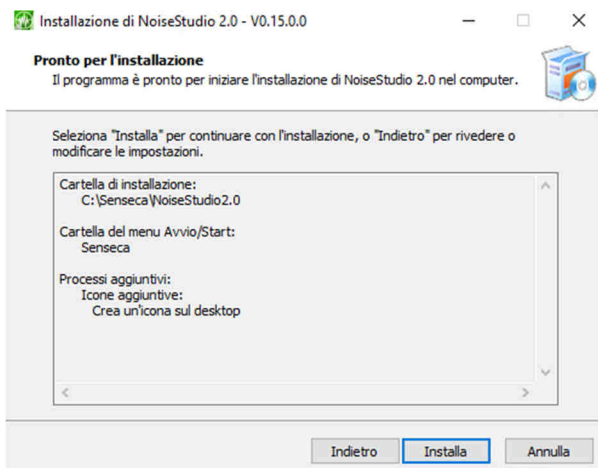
Installazione di NoiseStudio 2.0 - V0.15.0.0

Pronto per l'installazione
Il programma è pronto per iniziare l'installazione di NoiseStudio 2.0 nel computer.

Seleziona "Installa" per continuare con l'installazione, o "Indietro" per rivedere o modificare le impostazioni.

Cartella di installazione:
C:\Senseca\NoiseStudio2.0

Cartella del menu Avvio/Start:
Senseca

Processi aggiuntivi:
Icone aggiuntive:
Crea un'icona sul desktop

Indietro
Installa
Annulla